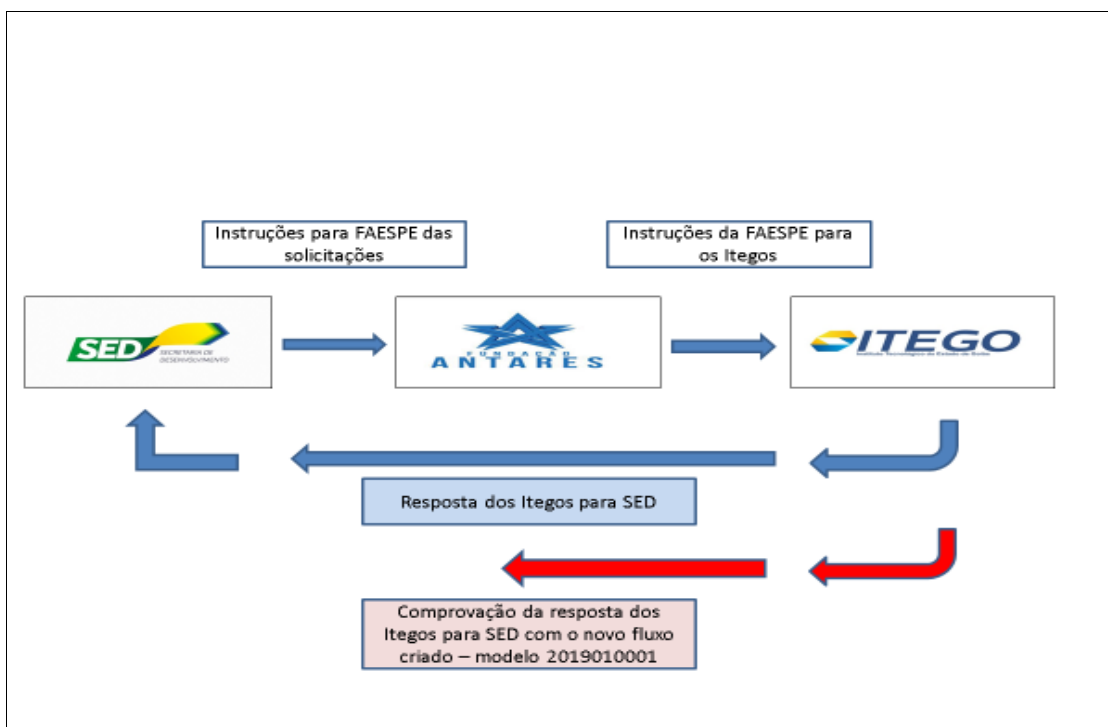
Instruções para FAESPE das solicitações

Instruções da FAESPE para os Itegos

SED SECRETARIA DE DESENVOLVIMENTO

FUNDAÇÃO ANTARES

ITEGO Instituto Tecnológico do Estado de Goiás

Resposta dos Itegos para SED

Comprovação da resposta dos Itegos para SED com o novo fluxo criado – modelo 2019010001